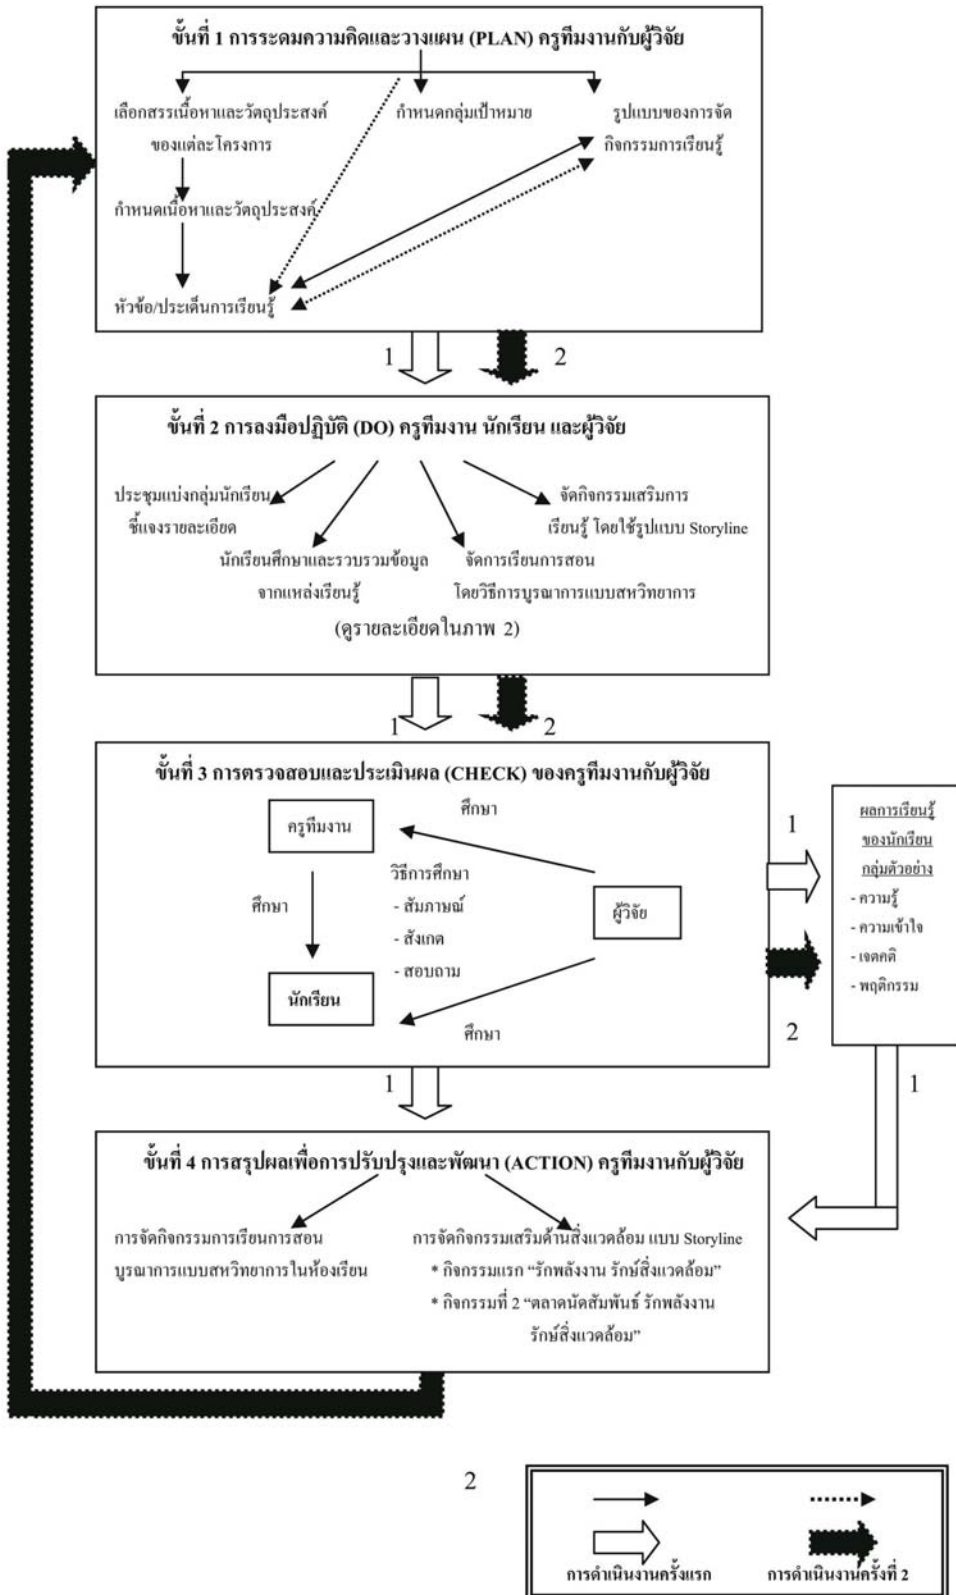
ขั้นที่ 1 การระดมความคิดและวางแผน (PLAN) ครูทีมงานกับผู้วิจัย

เลือกสรรเนื้อหาและวัตถุประสงค์ของแต่ละโครงการ

กำหนดกลุ่มเป้าหมาย

รูปแบบของการจัดกิจกรรมการเรียนรู้

กำหนดเนื้อหาและวัตถุประสงค์

หัวข้อ/ประเด็นการเรียนรู้

1

2

ขั้นที่ 2 การลงมือปฏิบัติ (DO) ครูทีมงาน นักเรียน และผู้วิจัย

ประชุมแบ่งกลุ่มนักเรียน ชี้แจงรายละเอียด

นักเรียนศึกษาและรวบรวมข้อมูลจากแหล่งเรียนรู้

จัดการเรียนการสอนโดยวิธีการบูรณาการแบบสหวิทยาการ

จัดกิจกรรมเสริมการเรียนรู้ โดยใช้รูปแบบ Storyline

(ดูรายละเอียดในภาพ 2)

1

2

ขั้นที่ 3 การตรวจสอบและประเมินผล (CHECK) ของครูทีมงานกับผู้วิจัย

ศึกษา

ครูทีมงาน

วิธีการศึกษา
- สัมภาษณ์
- สังเกต
- สอบถาม

ศึกษา

ผู้วิจัย

นักเรียน

ศึกษา

1

ผลการเรียนรู้ของนักเรียนกลุ่มตัวอย่าง
- ความรู้
- ความเข้าใจ
- เจตคติ
- พฤติกรรม

2

1

1

ขั้นที่ 4 การสรุปผลเพื่อการปรับปรุงและพัฒนา (ACTION) ครูทีมงานกับผู้วิจัย

การจัดกิจกรรมการเรียนการสอนบูรณาการแบบสหวิทยาการในห้องเรียน

การจัดกิจกรรมเสริมด้านสิ่งแวดล้อม แบบ Storyline
* กิจกรรมแรก "รักพลังงาน รักษ์สิ่งแวดล้อม"
* กิจกรรมที่ 2 "ตลาดนัดสัมพันธ์ รักพลังงาน รักษ์สิ่งแวดล้อม"

2

การดำเนินงานครั้งแรก

การดำเนินงานครั้งที่ 2